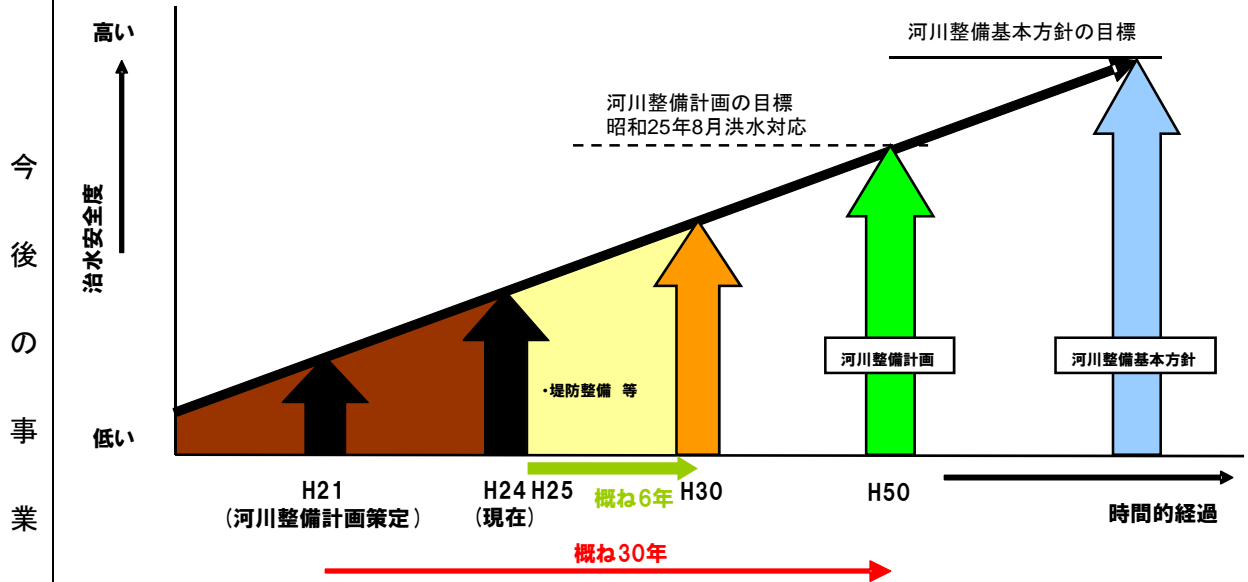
今後の事業

高い

治水安全度

低い

河川整備基本方針の目標

河川整備計画の目標
昭和25年8月洪水対応

・堤防整備　等

河川整備計画

河川整備基本方針

H21
（河川整備計画策定）

H24
（現在）

H25

概ね6年

H30

H50

時間的経過

概ね30年